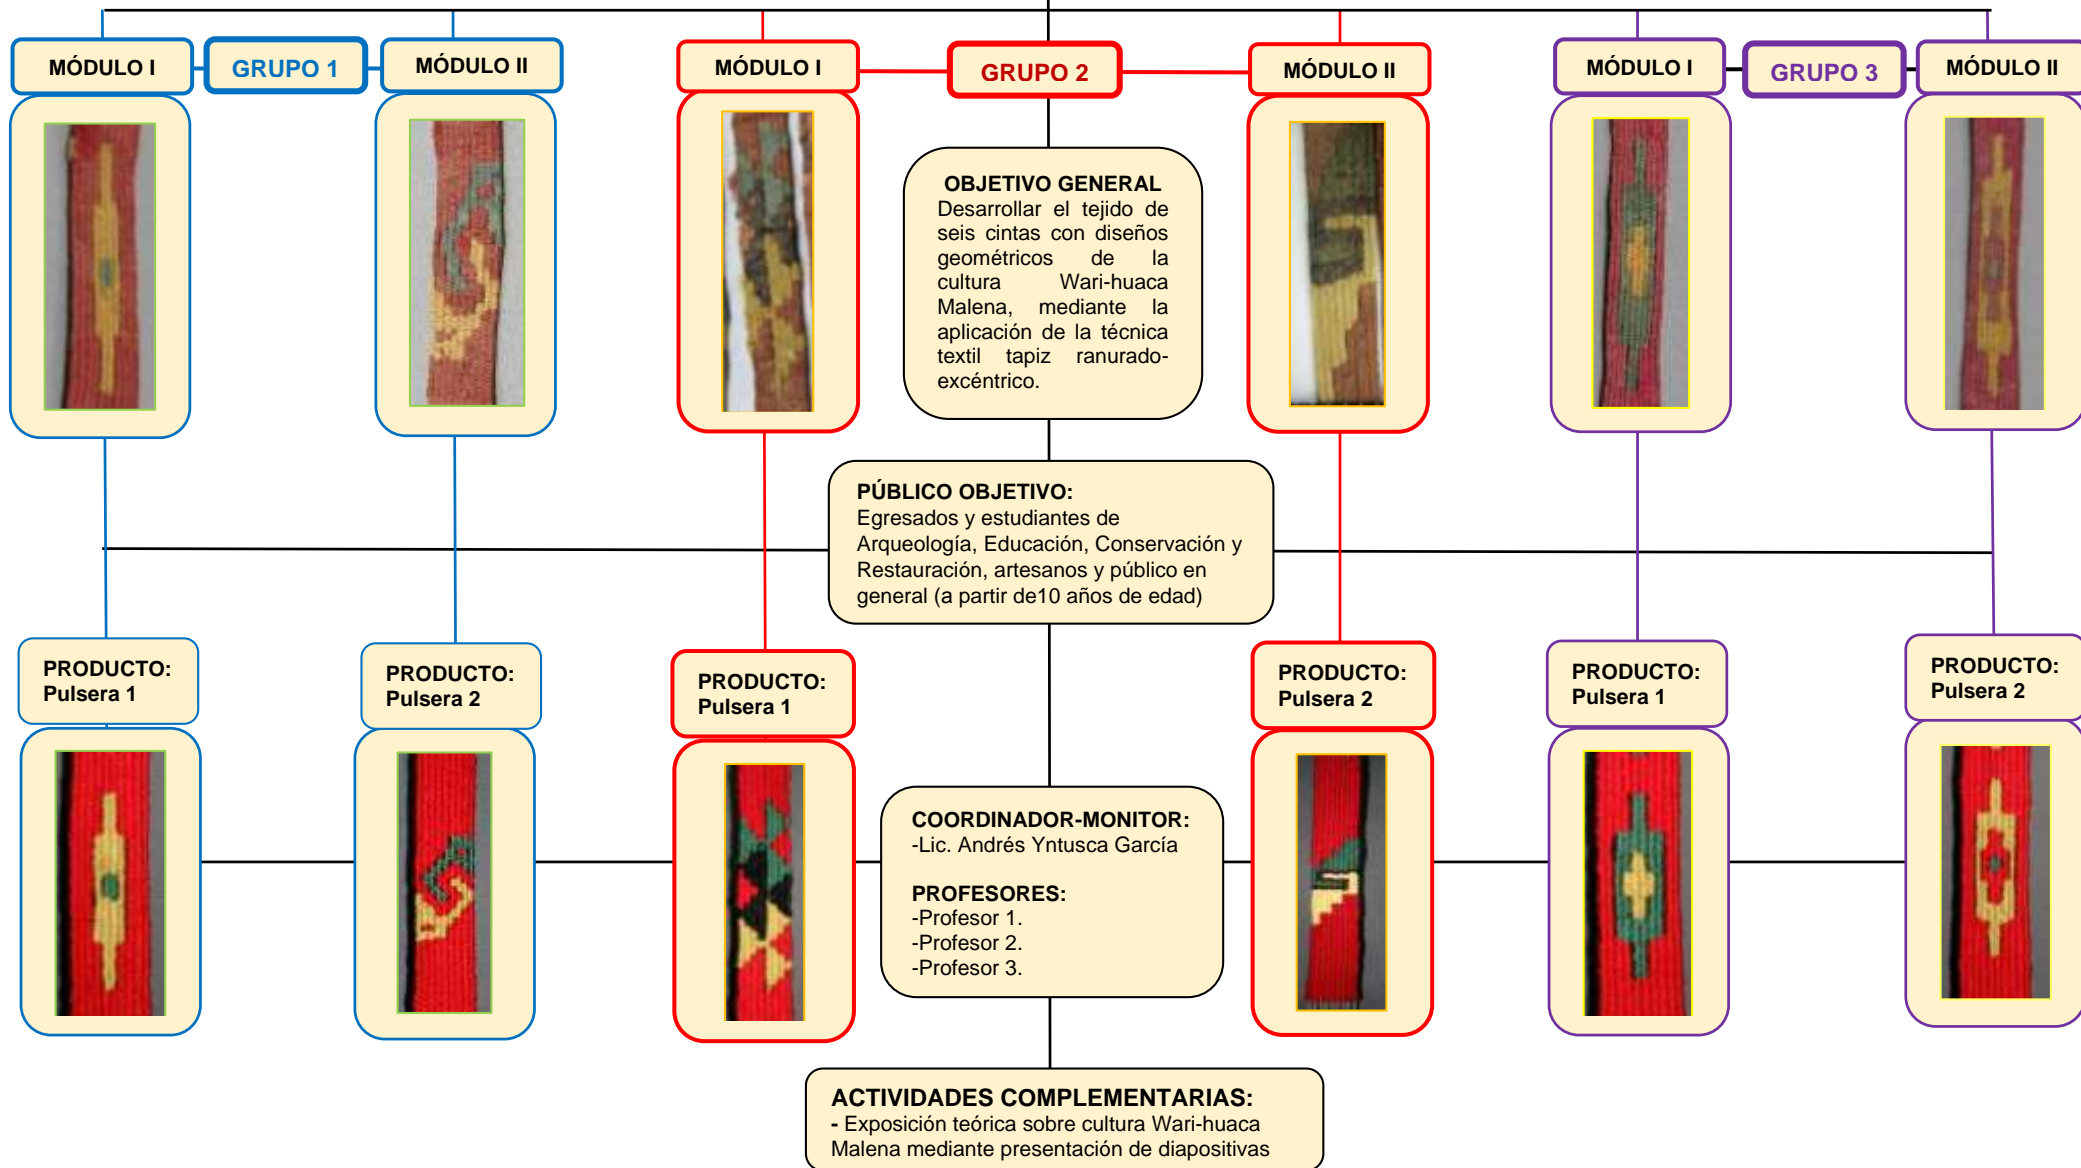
MÓDULO I

GRUPO 1

MÓDULO II

MÓDULO I

GRUPO 2

MÓDULO II

MÓDULO I

GRUPO 3

MÓDULO II

OBJETIVO GENERAL
Desarrollar el tejido de seis cintas con diseños geométricos de la cultura Wari-huaca Malena, mediante la aplicación de la técnica textil tapiz ranurado-excéntrico.

PÚBLICO OBJETIVO:
Egresados y estudiantes de Arqueología, Educación, Conservación y Restauración, artesanos y público en general (a partir de10 años de edad)

PRODUCTO: Pulsera 1

PRODUCTO: Pulsera 2

PRODUCTO: Pulsera 1

PRODUCTO: Pulsera 2

PRODUCTO: Pulsera 1

PRODUCTO: Pulsera 2

COORDINADOR-MONITOR:
-Lic. Andrés Yntusca García

PROFESORES:
-Profesor 1.
-Profesor 2.
-Profesor 3.

ACTIVIDADES COMPLEMENTARIAS:
- Exposición teórica sobre cultura Wari-huaca Malena mediante presentación de diapositivas